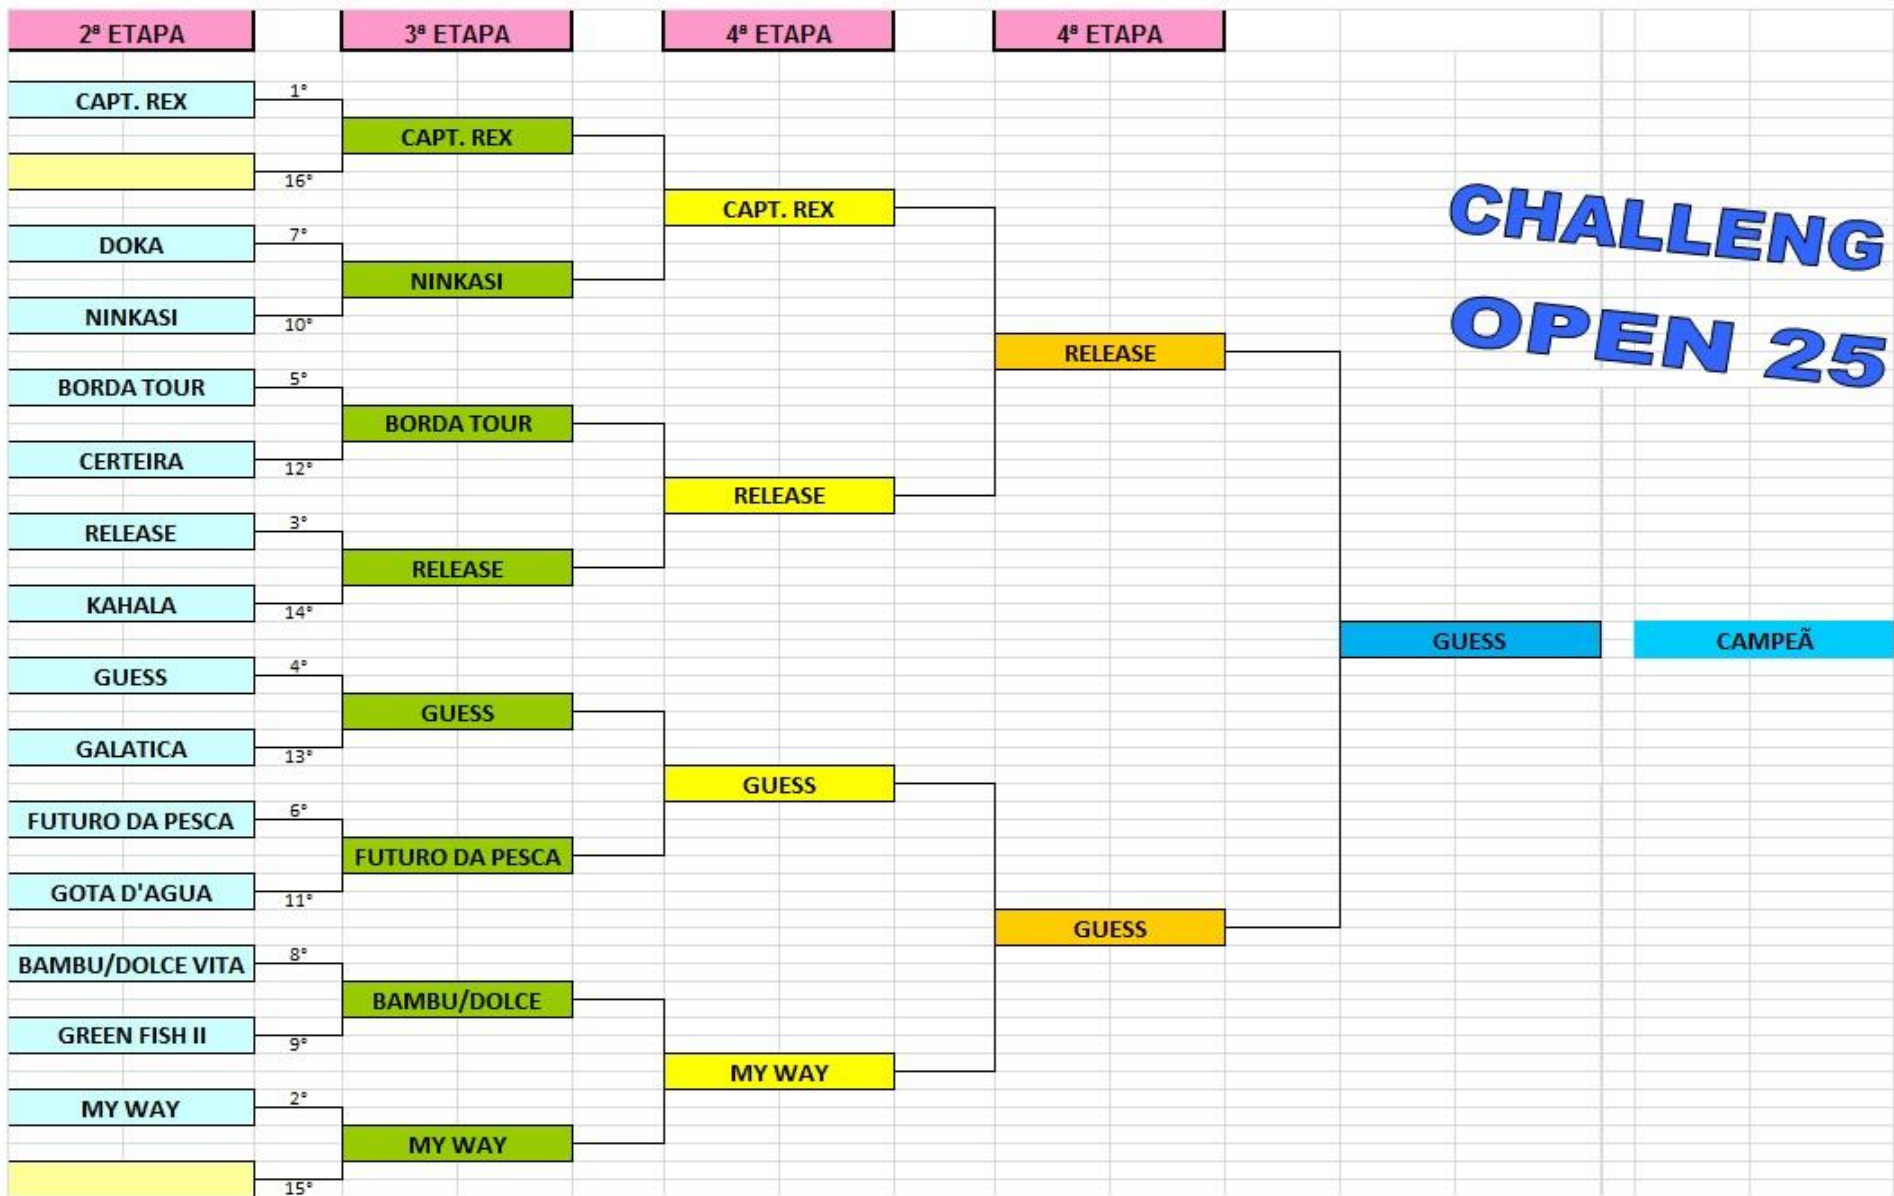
2ª ETAPA

3ª ETAPA

4ª ETAPA

4ª ETAPA

CAPT. REX
1°
16°

DOKA
7°
NINKASI
10°

BORDA TOUR
5°
CERTEIRA
12°

RELEASE
3°
KAHALA
14°

GUESS
4°
GALATICA
13°

FUTURO DA PESCA
6°
GOTA D'AGUA
11°

BAMBU/DOLCE VITA
8°
GREEN FISH II
9°

MY WAY
2°
15°

CAPT. REX
NINKASI
BORDA TOUR
RELEASE
GUESS
FUTURO DA PESCA
BAMBU/DOLCE
MY WAY

CAPT. REX
RELEASE
GUESS
MY WAY

RELEASE
GUESS

GUESS

CAMPEÃ

CHALLENG
OPEN 25